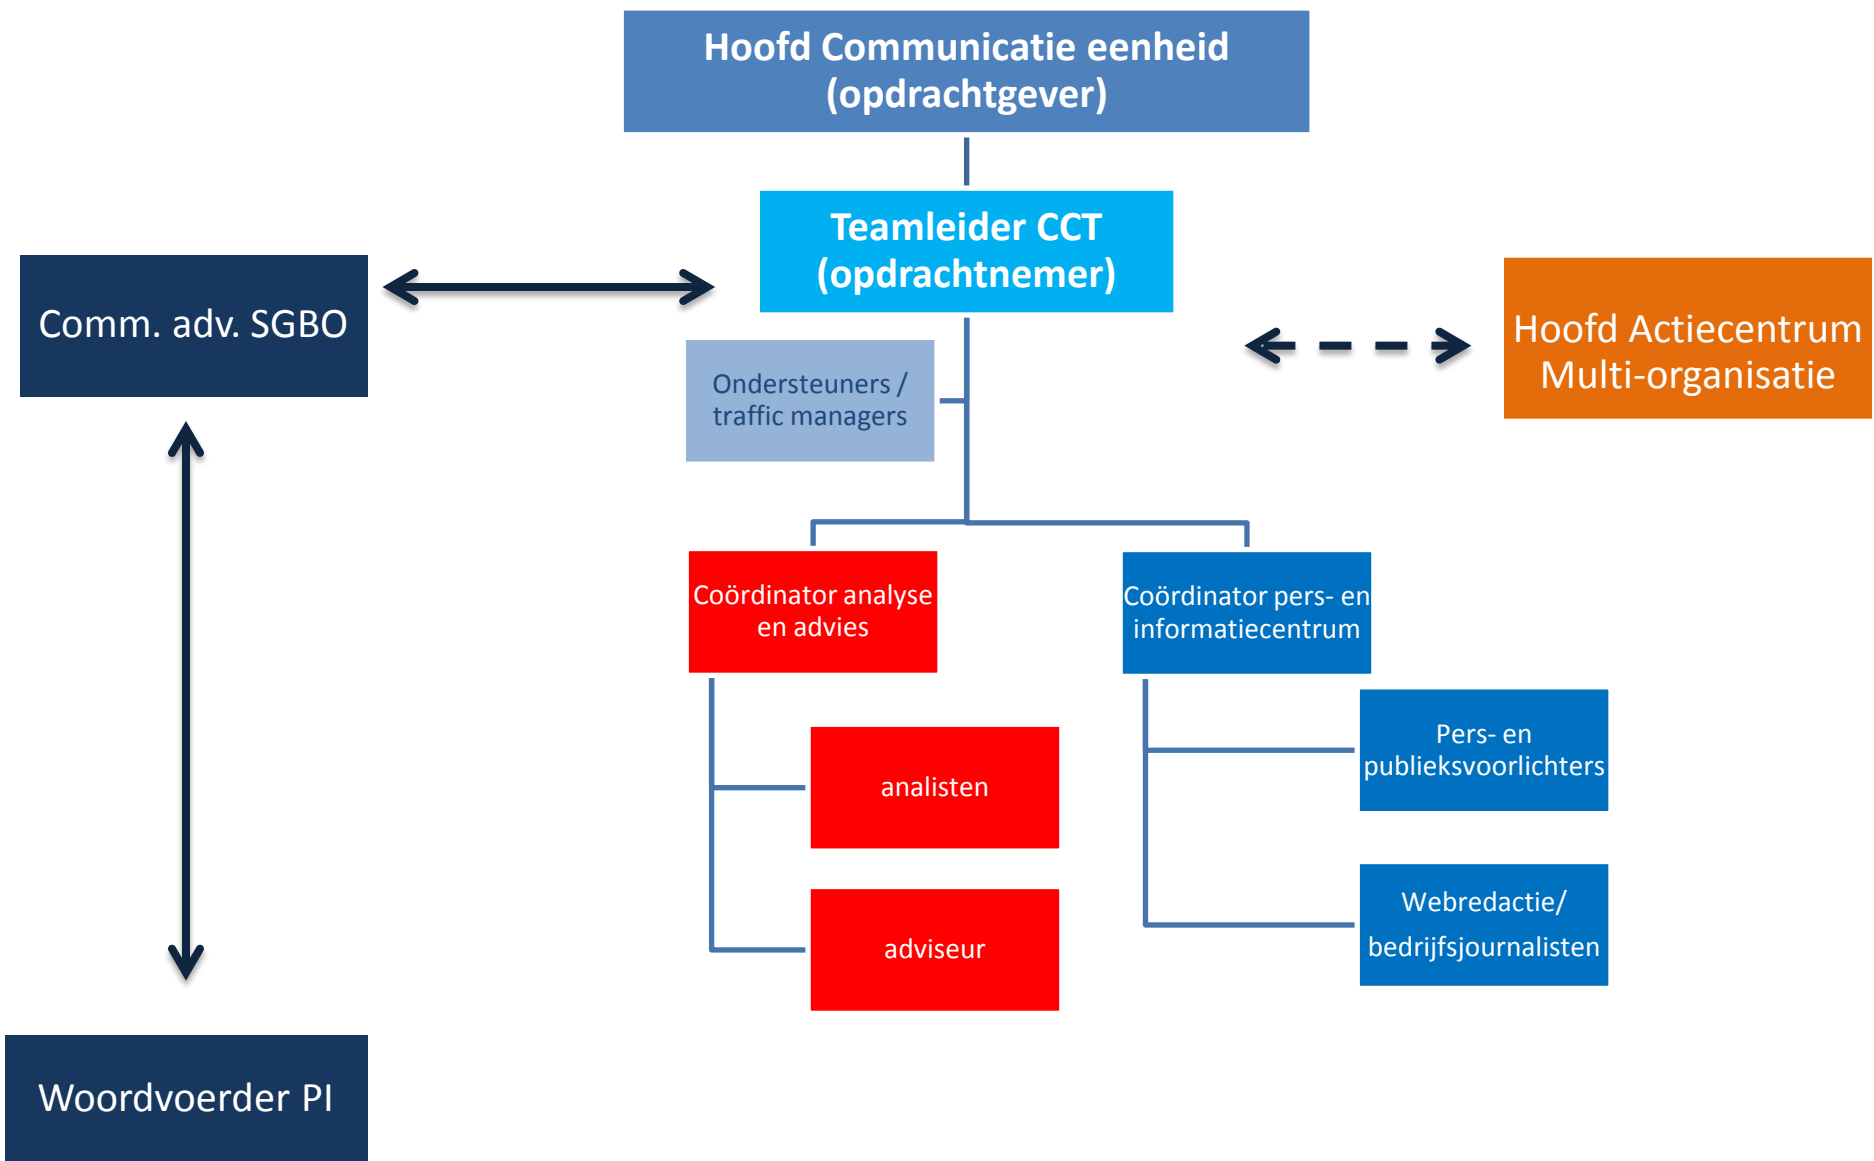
Hoofd Communicatie eenheid (opdrachtgever)

Teamleider CCT (opdrachtnemer)

Comm. adv. SGBO

Hoofd Actiecentrum Multi-organisatie

Ondersteuners / traffic managers

Coördinator analyse en advies

Coördinator pers- en informatiecentrum

analisten

adviseur

Pers- en publieksvoorlichters

Webredactie/ bedrijfsjournalisten

Woordvoerder PI